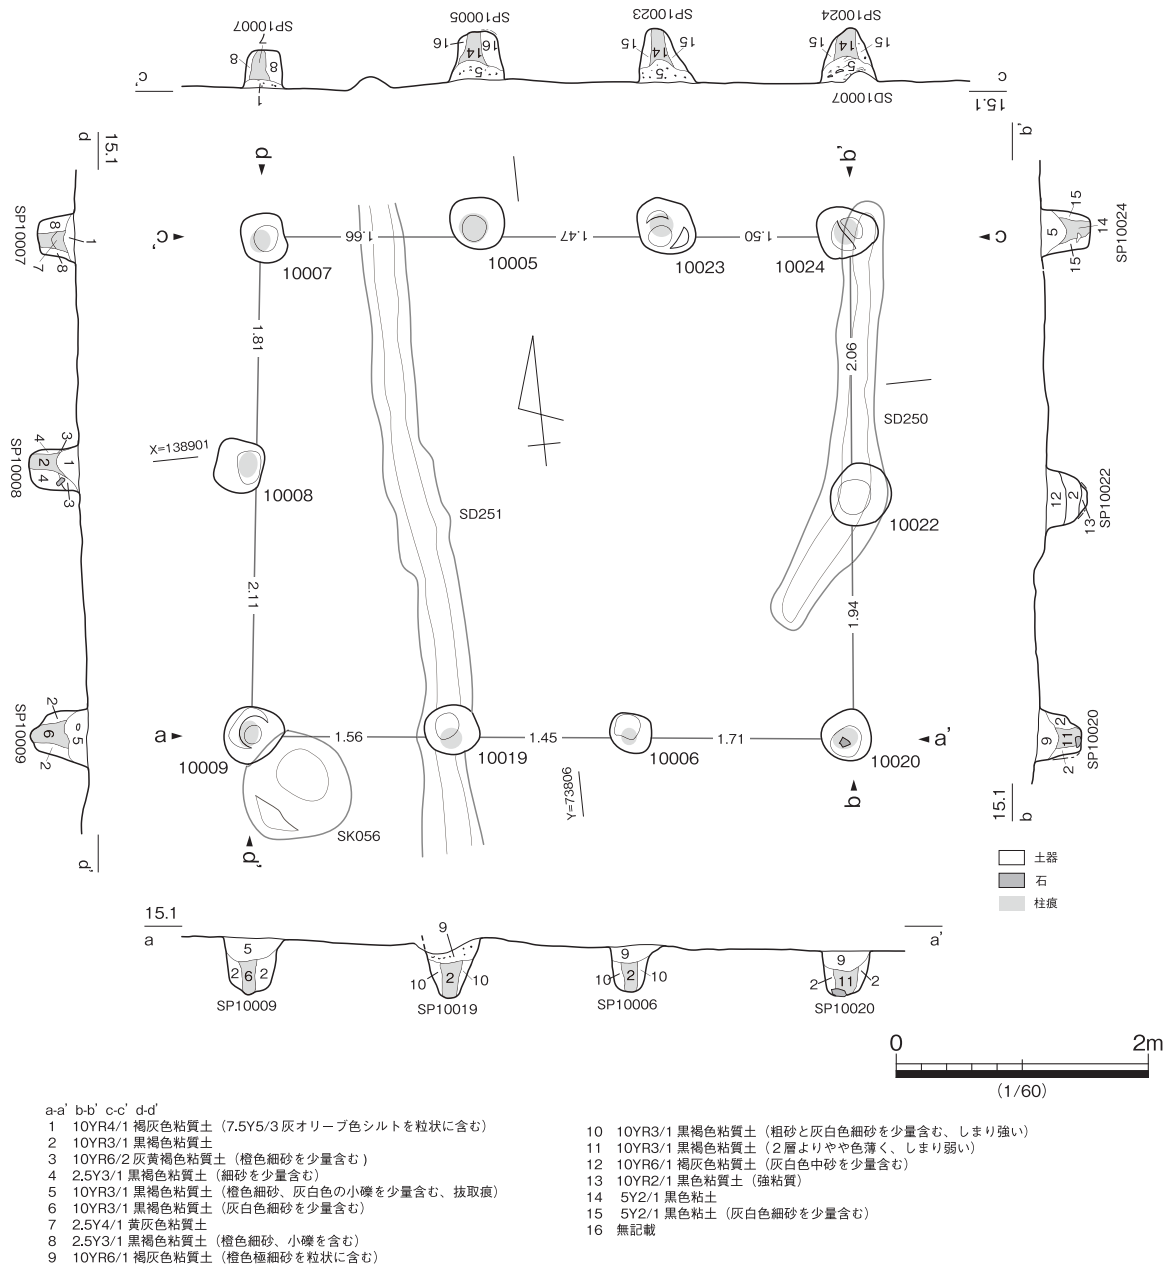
SP10007
8
7
8
1

SP10005
16
16
14
5

SP10023
15
14
15
5

SP10024
15
14
15
5

SD10007

c
c'
15.1

d
15.1
d
b'

SP10007
8
1
7
8

c'
10007
1.66
10005
1.47
10023
1.50
10024
c

SP10024
15
5
14
15

1.81
2.06
SD250

SP10008
4
3
1
2
4
3

X=138901
10008
SD251
10022

SP10022
12
2
13

2.11
1.94

SP10009
2
5
6
2

a
10009
1.56
10019
1.45
10006
1.71
10020
a'
b

SP10020
9
2
11
2
10

Y=73806
SK056
d'
15.1
b
d'

土器
石
柱痕

15.1
a
a'
5
2
6
2
SP10009
9
10
2
10
SP10019
9
10
2
10
SP10006
9
2
11
2
SP10020

0
2m
(1/60)

a-a' b-b' c-c' d-d'
1 10YR4/1 褐灰色粘質土（7.5Y5/3 灰オリーブ色シルトを粒状に含む）
2 10YR3/1 黒褐色粘質土
3 10YR6/2 灰黄褐色粘質土（橙色細砂を少量含む）
4 2.5Y3/1 黒褐色粘質土（細砂を少量含む）
5 10YR3/1 黒褐色粘質土（橙色細砂、灰白色の小礫を少量含む、抜取痕）
6 10YR3/1 黒褐色粘質土（灰白色細砂を少量含む）
7 2.5Y4/1 黄灰色粘質土
8 2.5Y3/1 黒褐色粘質土（橙色細砂、小礫を含む）
9 10YR6/1 褐灰色粘質土（橙色極細砂を粒状に含む）

10 10YR3/1 黒褐色粘質土（粗砂と灰白色細砂を少量含む、しまり強い）
11 10YR3/1 黒褐色粘質土（2層よりやや色薄く、しまり弱い）
12 10YR6/1 褐灰色粘質土（灰白色中砂を少量含む）
13 10YR2/1 黒色粘質土（強粘質）
14 5Y2/1 黒色粘土
15 5Y2/1 黒色粘土（灰白色細砂を少量含む）
16 無記載